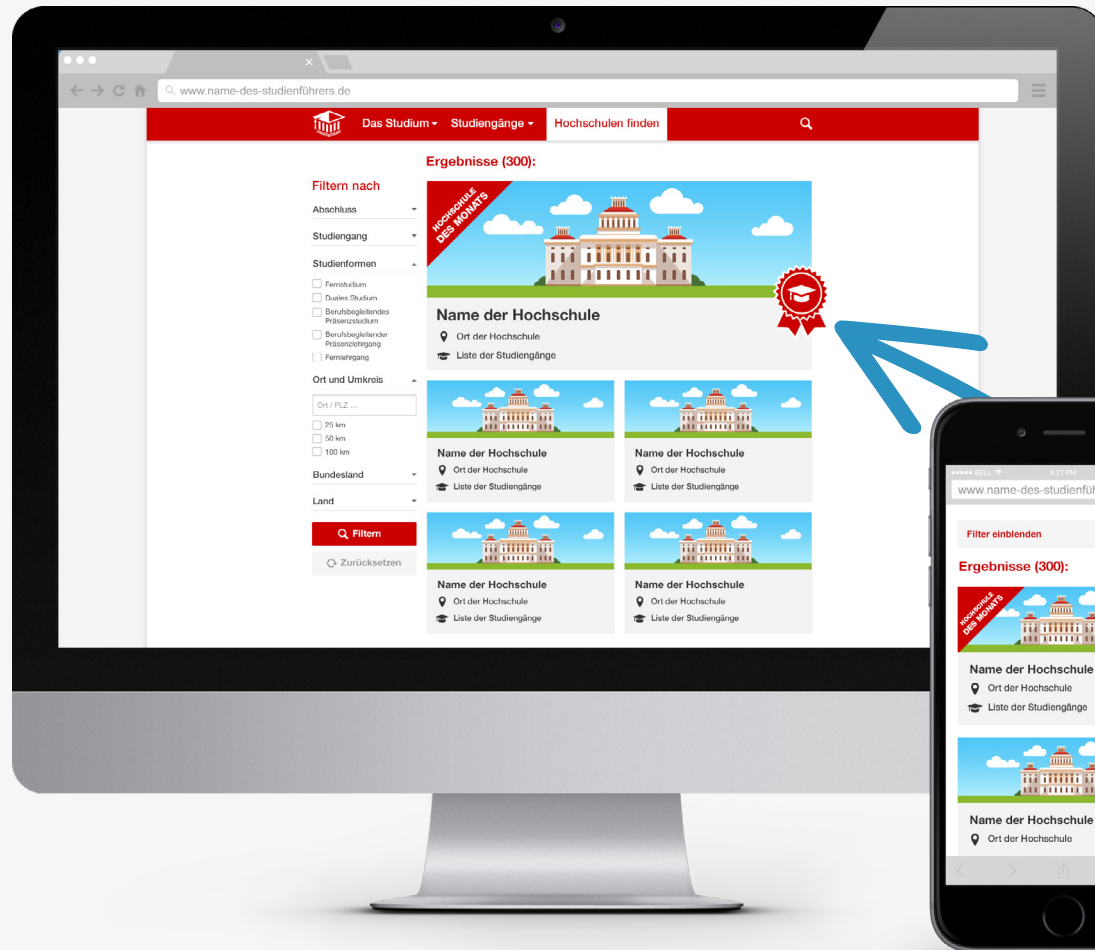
www.name-des-studienführers.de

Das Studium ▾ Studiengänge ▾ Hochschulen finden

Ergebnisse (300):

Filtern nach

Abschluss

Studiengang

Studienformen

Fernstudium

Duales Studium

Berufsbegleitendes Präsenzstudium

Berufsbegleitender Präsenzlehrgang

Fernlehrgang

Ort und Umkreis

Ort / PLZ ...

25 km

50 km

100 km

Bundesland

Land

Filtern

Zurücksetzen

HOCHSCHULE DES MONATS

Name der Hochschule

Ort der Hochschule

Liste der Studiengänge

Name der Hochschule

Ort der Hochschule

Liste der Studiengänge

Name der Hochschule

Ort der Hochschule

Liste der Studiengänge

Name der Hochschule

Ort der Hochschule

Liste der Studiengänge

Name der Hochschule

Ort der Hochschule

Liste der Studiengänge

BELL 4:21 PM

www.name-des-studienführ

Filter einblenden

Ergebnisse (300):

HOCHSCHULE DES MONATS

Name der Hochschule

Ort der Hochschule

Liste der Studiengänge

Name der Hochschule

Ort der Hochschule